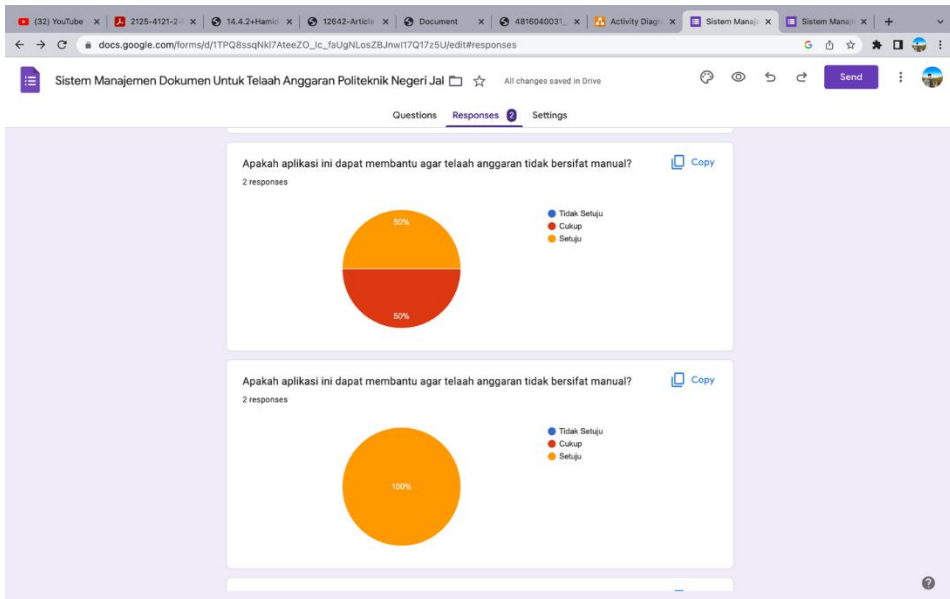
(32) YouTube × | 2125-4121-2- × | 14.4.2+Hamid × | 12642-Article × | Document × | 4816040031_ × | Activity Diagr × | Sistem Manaj × | Sistem Manaj × | +

docs.google.com/forms/d/1TPQ8ssqNkl7AteeZO_lc_faUgNLosZBJnwI17Q17z5U/edit#responses

Sistem Manajemen Dokumen Untuk Telaah Anggaran Politeknik Negeri Jal

All changes saved in Drive

Send

Questions Responses 2 Settings

Apakah aplikasi ini dapat membantu agar telaah anggaran tidak bersifat manual?

Copy

2 responses

Tidak Setuju
Cukup
Setuju

50%

50%

Apakah aplikasi ini dapat membantu agar telaah anggaran tidak bersifat manual?

Copy

2 responses

Tidak Setuju
Cukup
Setuju

100%

?